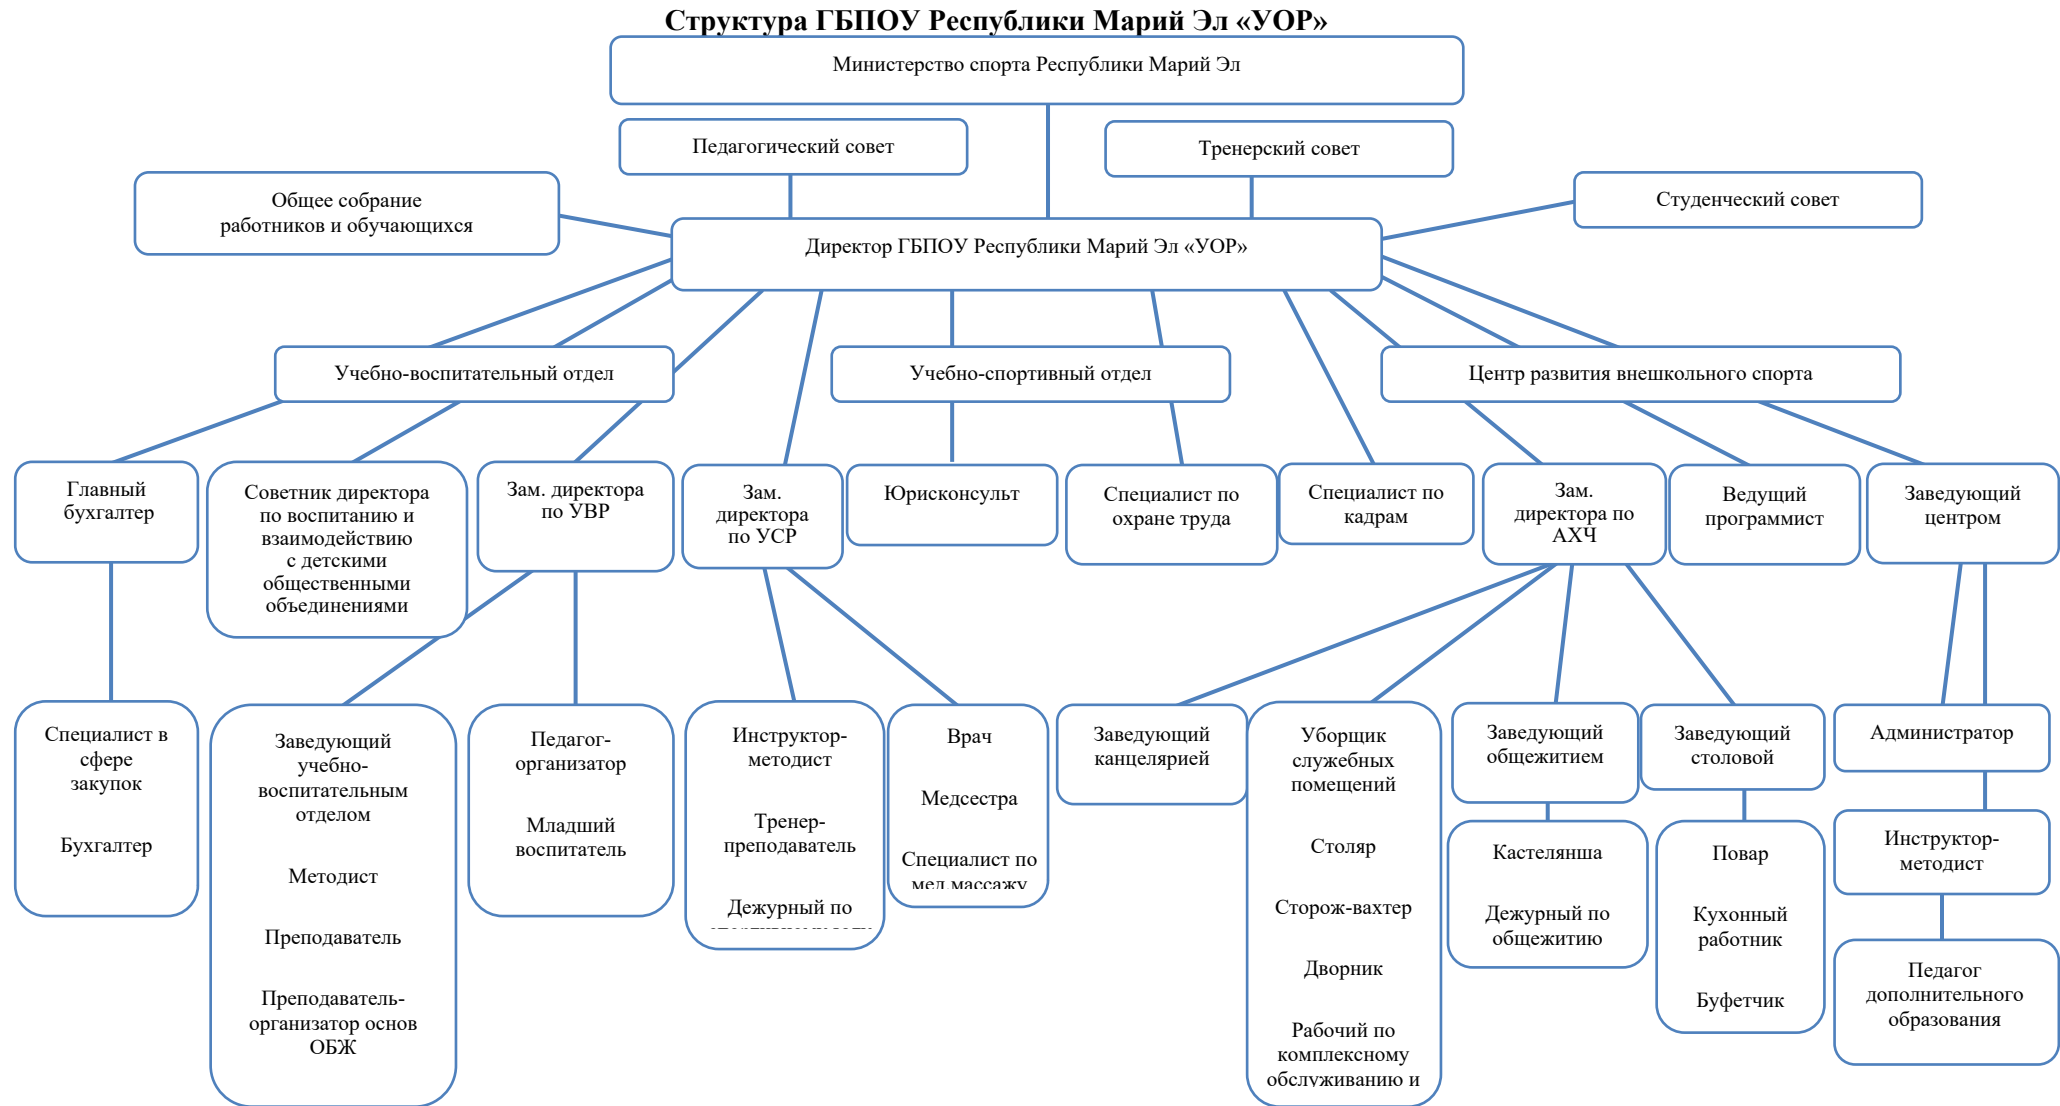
Структура ГБПОУ Республики Марий Эл «УОР»

Министерство спорта Республики Марий Эл

Педагогический совет

Тренерский совет

Общее собрание работников и обучающихся

Студенческий совет

Директор ГБПОУ Республики Марий Эл «УОР»

Учебно-воспитательный отдел

Учебно-спортивный отдел

Центр развития внешкольного спорта

Главный бухгалтер

Советник директора по воспитанию и взаимодействию с детскими общественными объединениями

Зам. директора по УВР

Зам. директора по УСР

Юрисконсульт

Специалист по охране труда

Специалист по кадрам

Зам. директора по АХЧ

Ведущий программист

Заведующий центром

Специалист в сфере закупок

Бухгалтер

Заведующий учебно-воспитательным отделом

Методист

Преподаватель

Преподаватель-организатор основ ОБЖ

Педагог-организатор

Младший воспитатель

Инструктор-методист

Тренер-преподаватель

Дежурный по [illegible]

Врач

Медсестра

Специалист по мед массажу

Заведующий канцелярией

Уборщик служебных помещений

Столяр

Сторож-вахтер

Дворник

Рабочий по комплексному обслуживанию и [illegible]

Заведующий общежитием

Кастелянша

Дежурный по общежитию

Заведующий столовой

Повар

Кухонный работник

Буфетчик

Администратор

Инструктор-методист

Педагог дополнительного образования